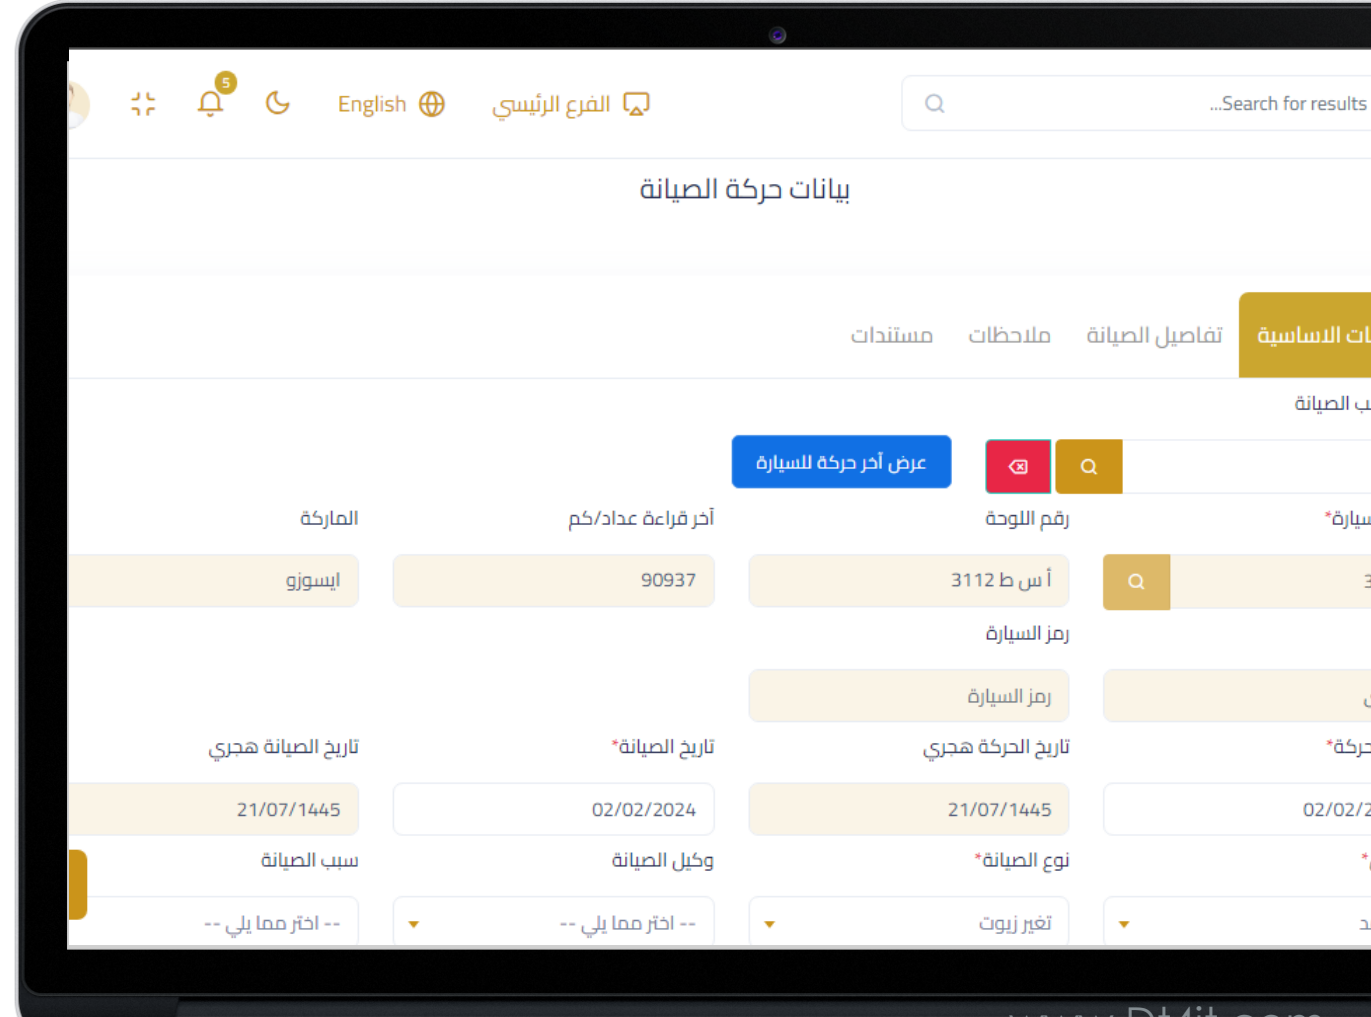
5
English
الفرع الرئيسي
Search for results...

بيانات حركة الصيانة

ات الاساسية
تفاصيل الصيانة
ملاحظات
مستندات

ب الصيانة

عرض آخر حركة للسيارة

سيارة*
رقم اللوحة
آخر قراءة عداد/كم
الماركة

3
أ س ط 3112
90937
ايسوزو

رمز السيارة

ل
رمز السيارة

حركة*
تاريخ الحركة هجري
تاريخ الصيانة*
تاريخ الصيانة هجري

02/02/2
21/07/1445
02/02/2024
21/07/1445

*
نوع الصيانة*
وكيل الصيانة
سبب الصيانة

د
تغير زيوت
-- اختر مما يلي --
-- اختر مما يلي --

www.Dt4it.com